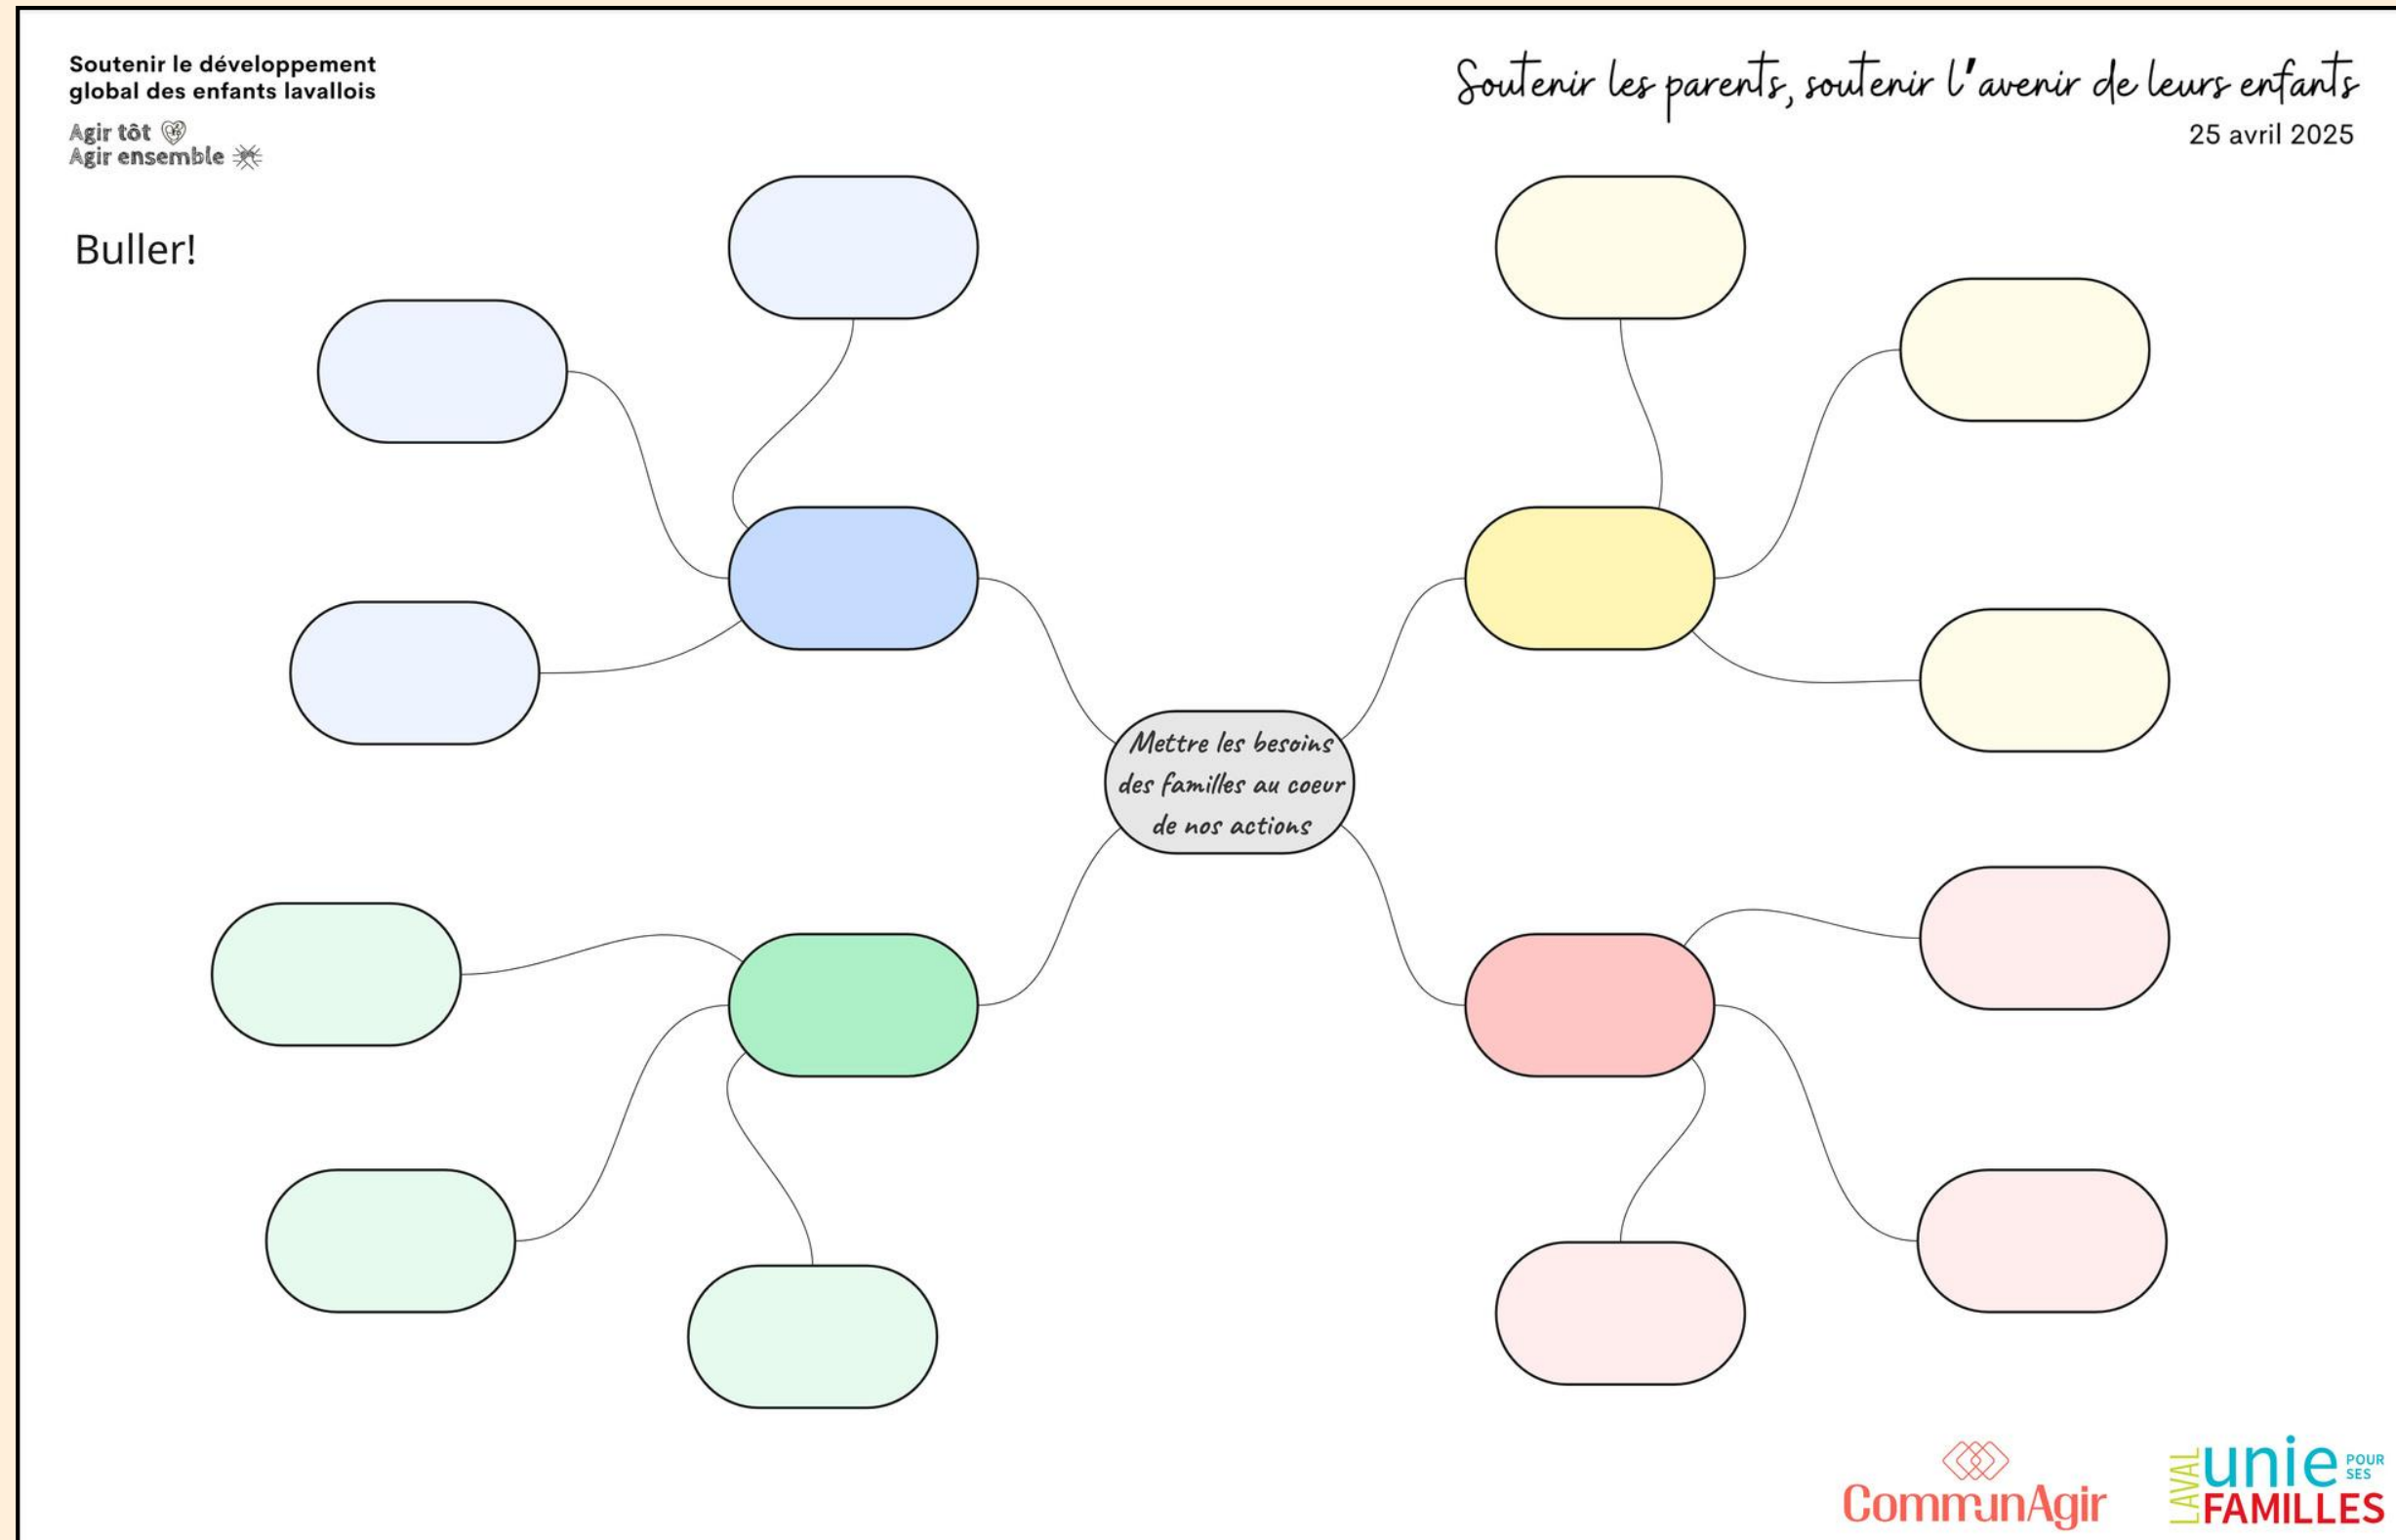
Soutenir le développement global des enfants lavallois

Agir tôt
Agir ensemble

Soutenir les parents, soutenir l'avenir de leurs enfants
25 avril 2025

Buller!

Mettre les besoins des familles au coeur de nos actions

CommunAgir

LAVAL unie POUR SES FAMILLES